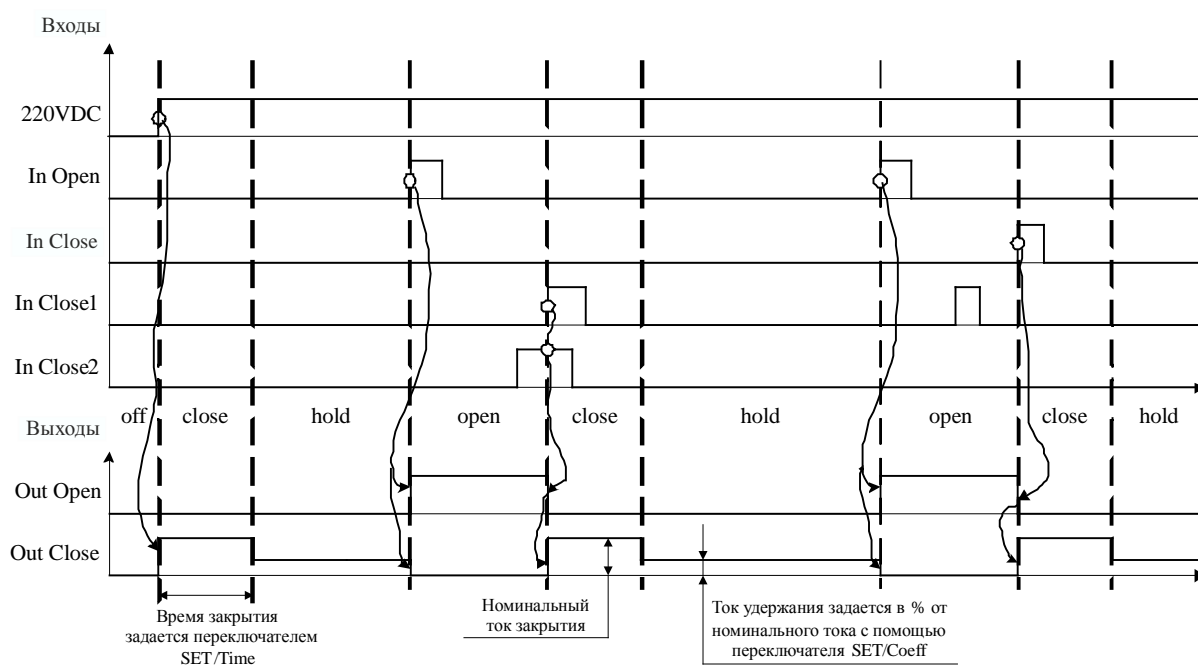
Входы

220VDC

In Open

In Close

In Close1

In Close2

off close hold open close hold open close hold

Выходы

Out Open

Out Close

Время закрытия задается переключателем SET/Time

Номинальный ток закрытия

Ток удержания задается в % от номинального тока с помощью переключателя SET/Coeff